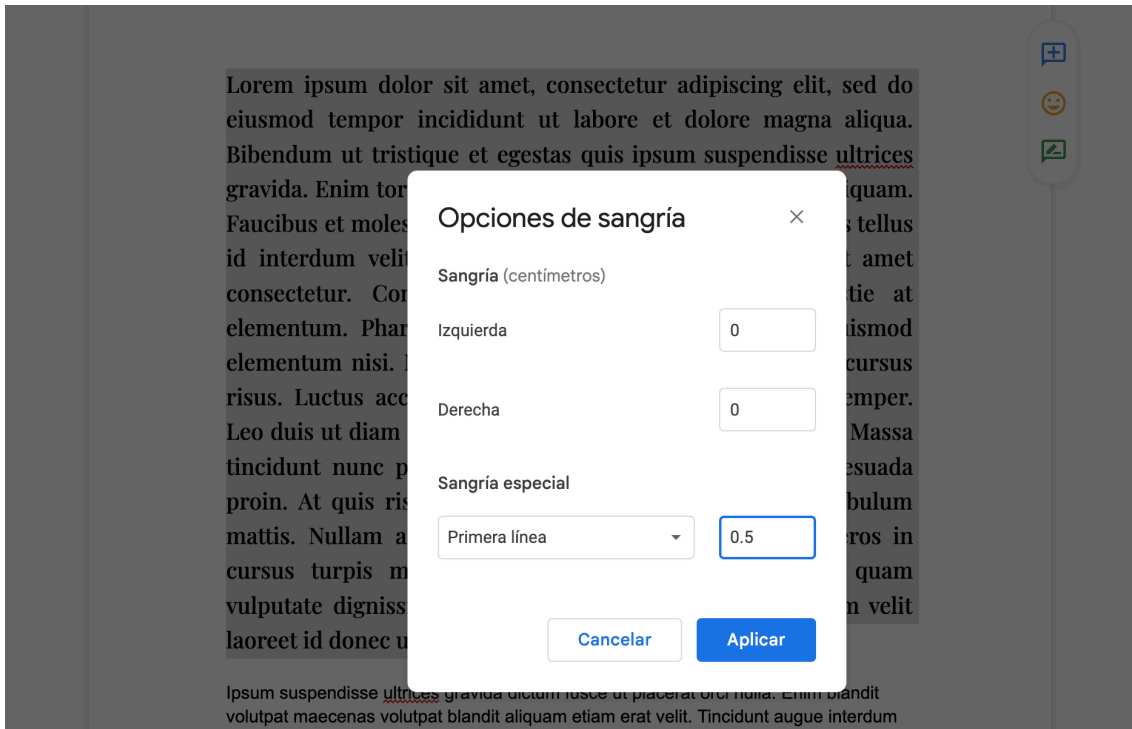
Lorem ipsum dolor sit amet, consectetur adipiscing elit, sed do eiusmod tempor incididunt ut labore et dolore magna aliqua. Bibendum ut tristique et egestas quis ipsum suspendisse ultrices gravida. Enim tor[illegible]iquam. Faucibus et moles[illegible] tellus id interdum veli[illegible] amet consectetur. Co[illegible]tie at elementum. Phar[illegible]ismod elementum nisi. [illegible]cursus risus. Luctus acc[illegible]emper. Leo duis ut diam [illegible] Massa tincidunt nunc p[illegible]esuada proin. At quis ris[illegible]bulum mattis. Nullam a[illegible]ros in cursus turpis m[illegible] quam vulputate digniss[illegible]n velit laoreet id donec u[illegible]

Opciones de sangría

×

Sangría (centímetros)

Izquierda

0

Derecha

0

Sangría especial

Primera línea

0.5

Cancelar

Aplicar

Ipsum suspendisse ultrices gravida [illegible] orci nulla. Enim blandit volutpat maecenas volutpat blandit aliquam etiam erat velit. Tincidunt augue interdum